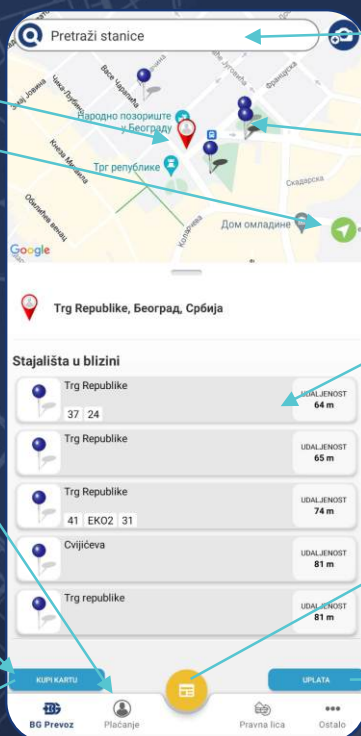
Pretraži stanice

Народно позориште у Београду
Трг републике
Дом омладине
Васе Чарапића
Чика-Љубина
Кнеза Михаила
Југовића
Француска
Скадарска
Коларчева
Google

Trg Republike, Београд, Србија

Stajališta u blizini

Trg Republike
37 24
UDALJENOST 64 m

Trg Republike
UDALJENOST 65 m

Trg Republike
41 EKO2 31
UDALJENOST 74 m

Cvijićeva
UDALJENOST 81 m

Trg republike
UDALJENOST 81 m

KUPI KARTU
UPLATA

BG Prevoz
Plaćanje
Pravna lica
Ostalo